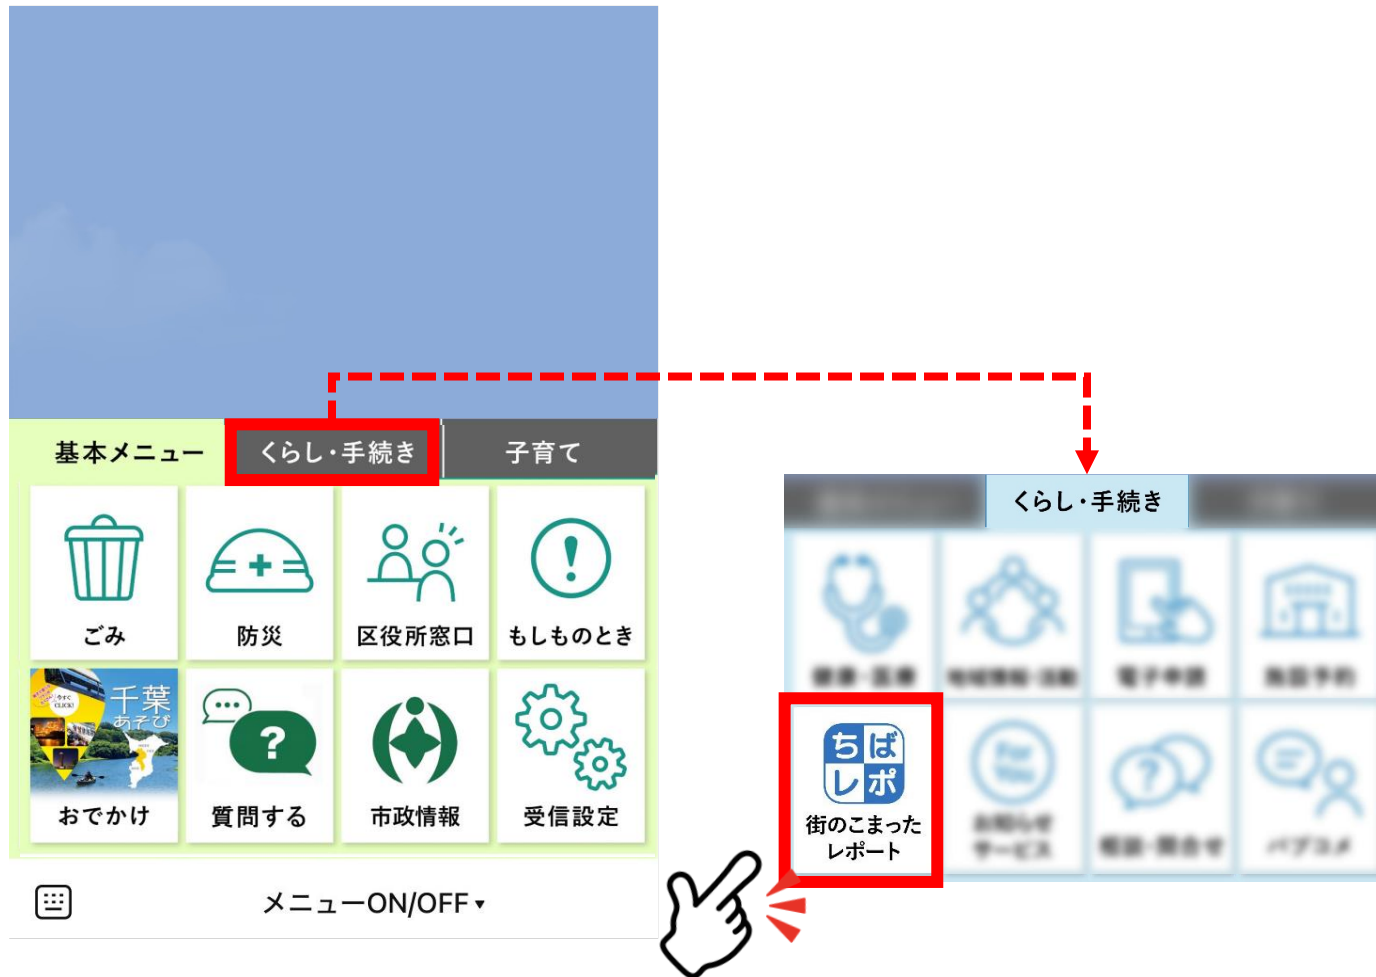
基本メニュー
くらし・手続き
子育て

ごみ
防災
区役所窓口
もしものとき

千葉あそび
今すぐCLICK!
おでかけ
質問する
市政情報
受信設定

メニューON/OFF ▾

くらし・手続き

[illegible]
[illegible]
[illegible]
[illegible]

ちばレポ
街のこまったレポート
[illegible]
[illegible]
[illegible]